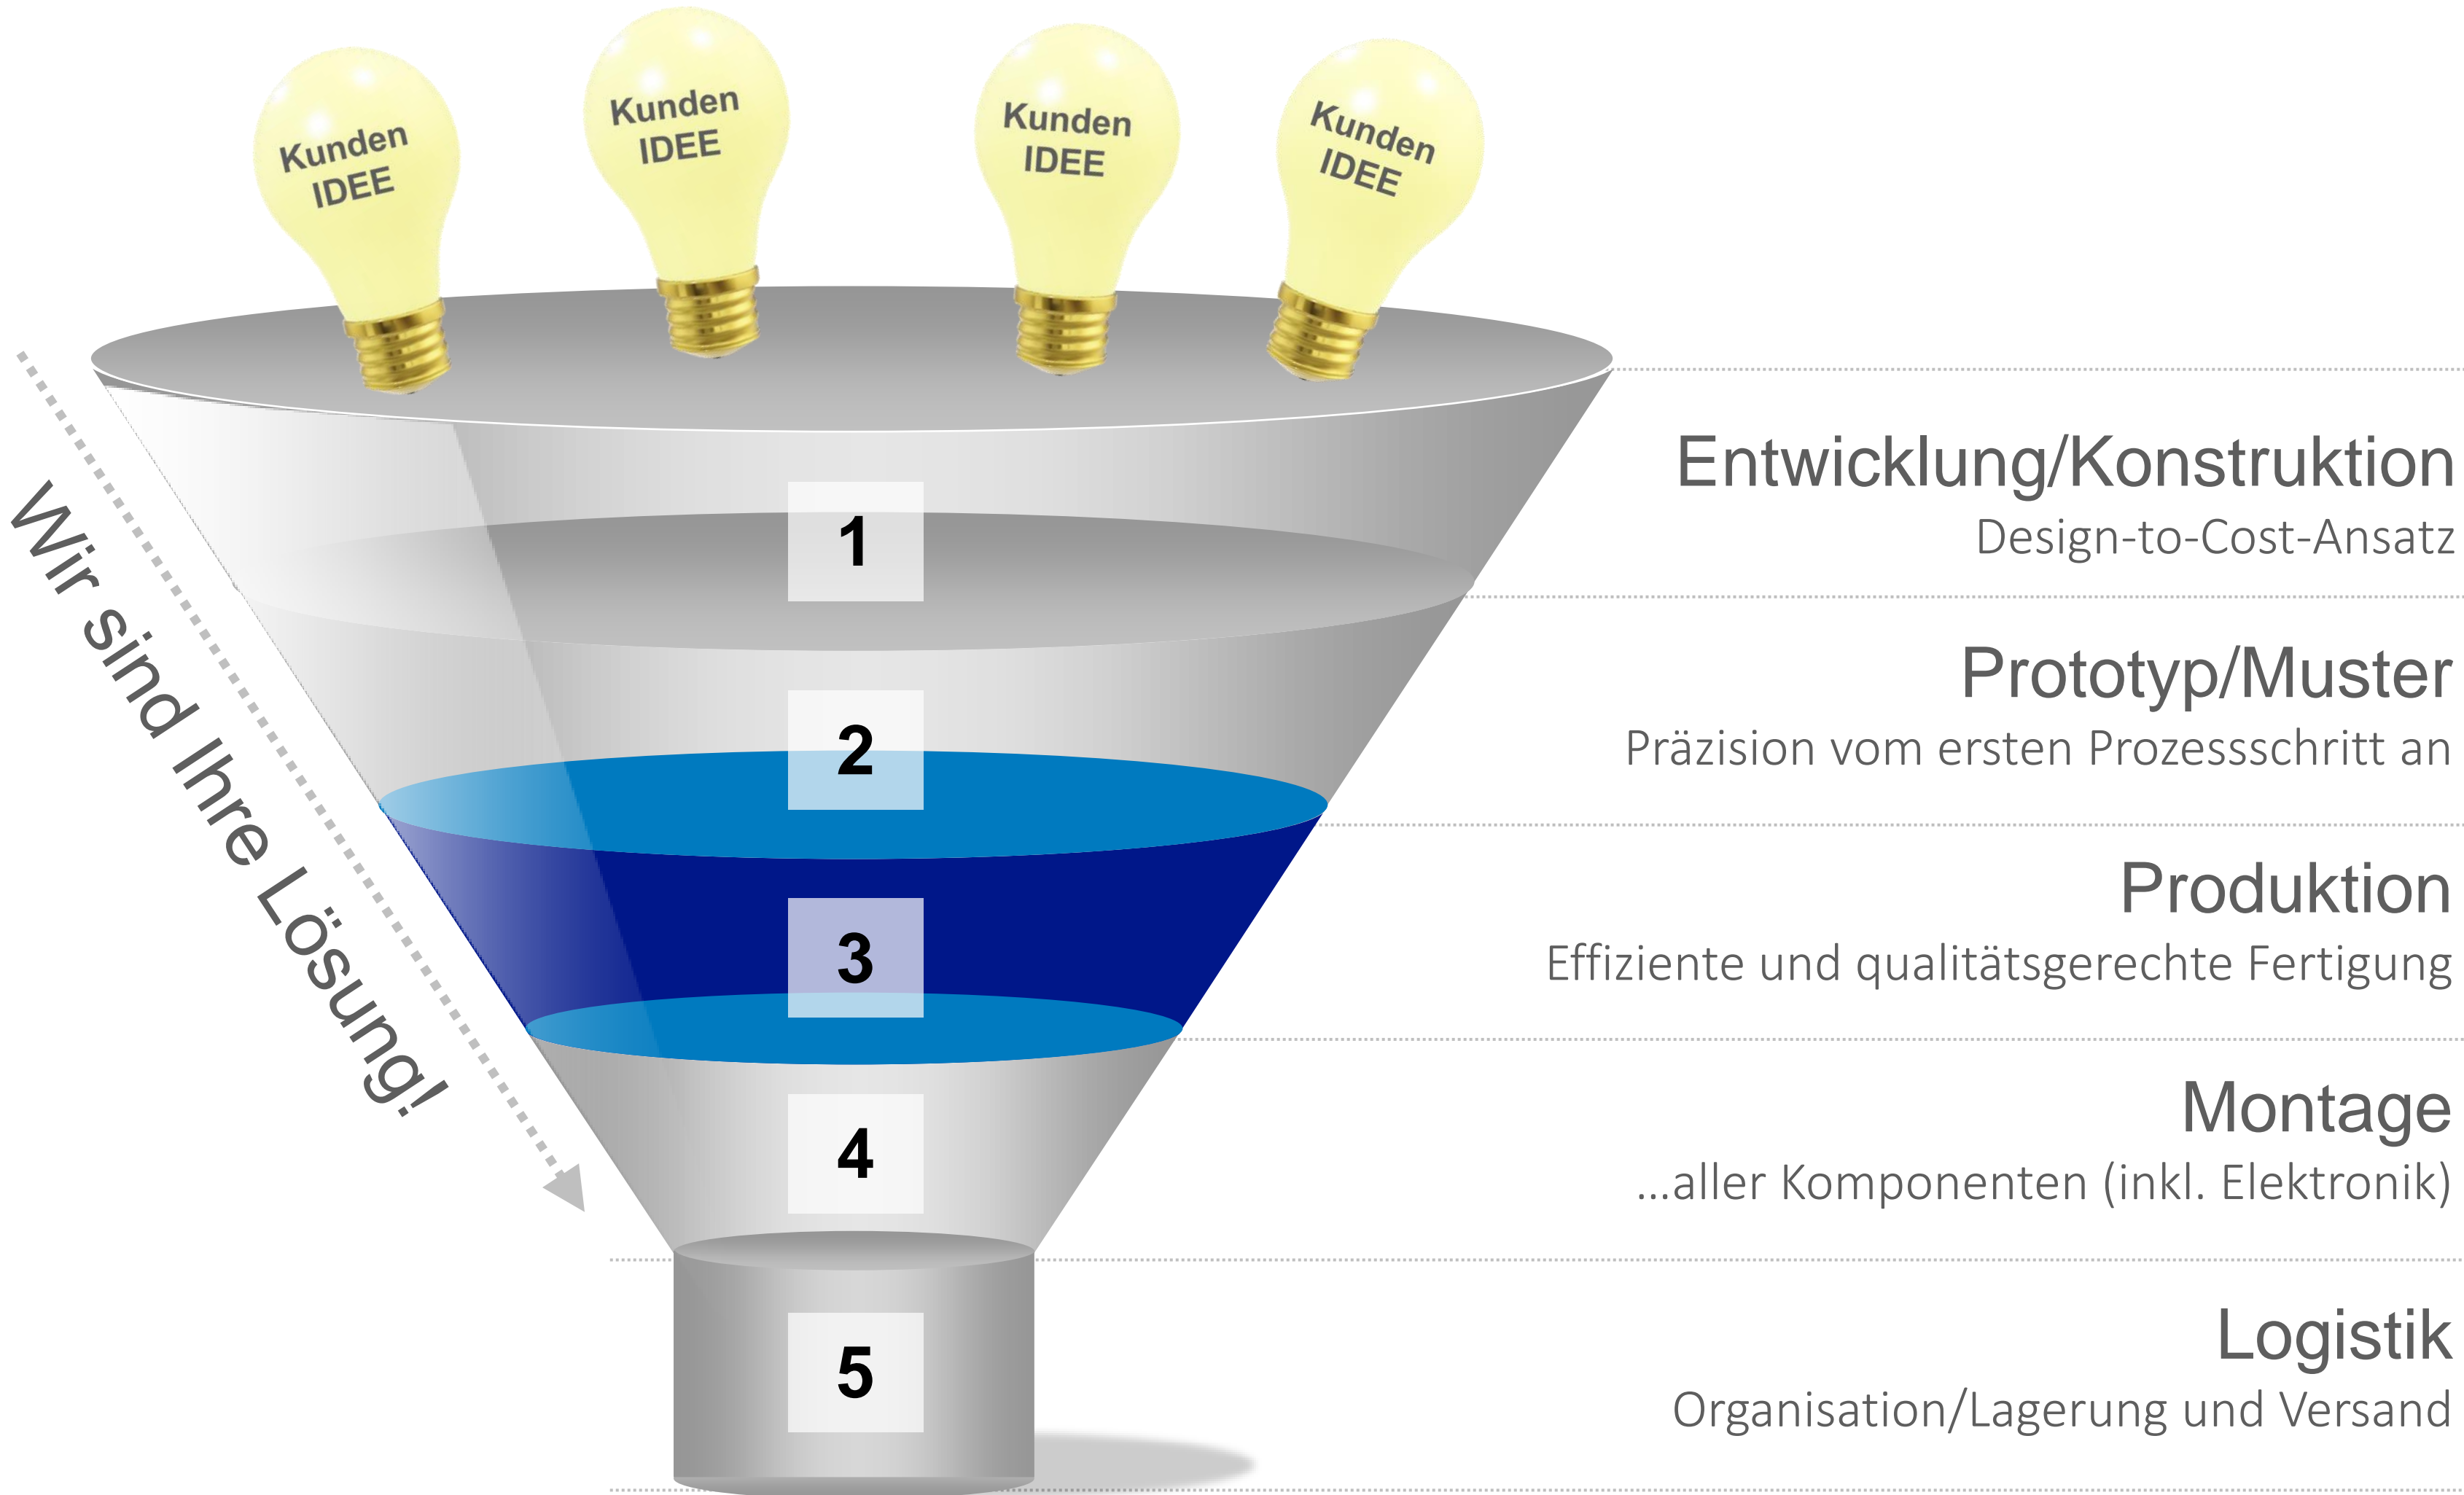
Kunden IDEE

Kunden IDEE

Kunden IDEE

Kunden IDEE

Wir sind Ihre Lösung!

1

2

3

4

5

Entwicklung/Konstruktion
Design-to-Cost-Ansatz

Prototyp/Muster
Präzision vom ersten Prozessschritt an

Produktion
Effiziente und qualitätsgerechte Fertigung

Montage
...aller Komponenten (inkl. Elektronik)

Logistik
Organisation/Lagerung und Versand